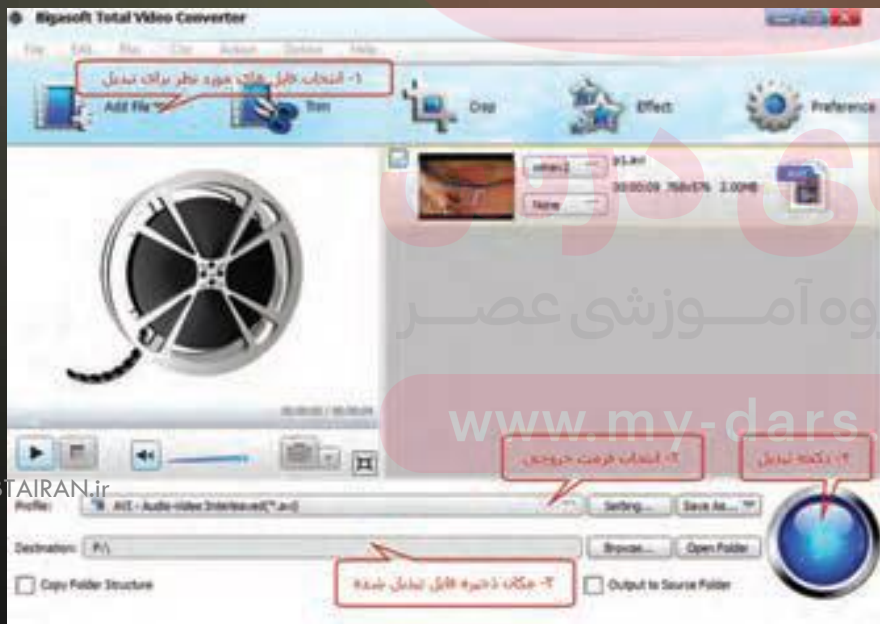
Bigasoft Total Video Converter

File Edit Play Clip Action Option Help

۱- انتخاب فایل های مورد نظر برای تبدیل

Add File

Trim

Crop

Effect

Preference

p1.avi

00:00:09 768x576 2.00MB

None

00:00:00 / 00:00:00

وه آمـــوزشی عصـــر

www.my-dars

۲- انتخاب فرمت خروجی

۴- دکمه تبدیل

STAIRAN.ir

Profile: AVI - Audio-Video Interleaved(*.avi)

Setting...

Save As...

Destination: F:\

Browse...

Open Folder

Copy Folder Structure

۳- مکان ذخیره فایل تبدیل شده

Output to Source Folder